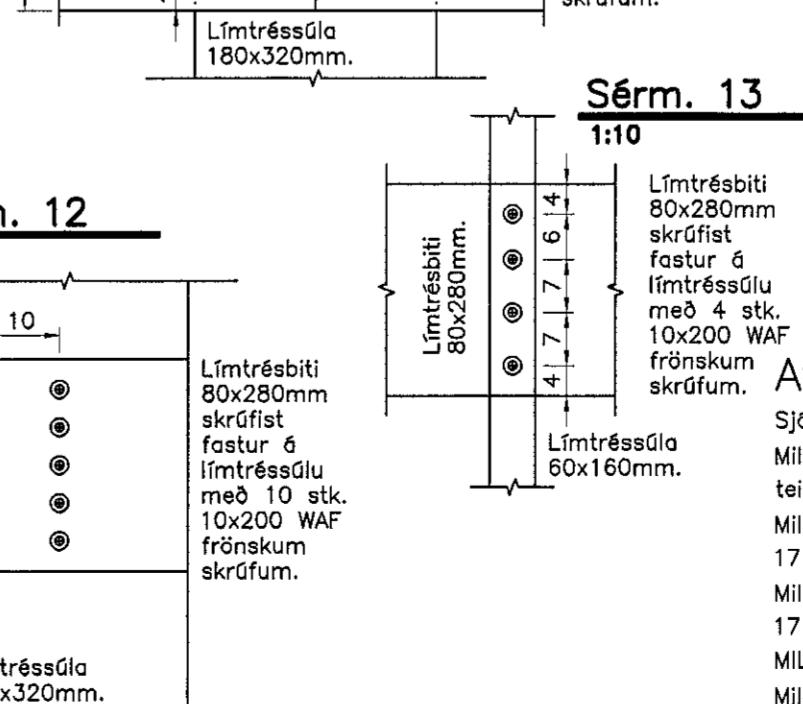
skrúfum.

Límtréssúla
180x320mm.

Sérm. 13
1:10

Límtrésbiti
80x280mm.

4
6
7
7
4

Límtrésbiti
80x280mm
skrúfist
fastur á
límtréssúlu
með 4 stk.
10x200 WAF
frönskum
skrúfum.

Límtréssúla
60x160mm.

A
Sjö
Mil
tei
Mil
17
Mil
17
MIL
Mil

n. 12

10

Límtrésbiti
80x280mm
skrúfist
fastur á
límtréssúlu
með 10 stk.
10x200 WAF
frönskum
skrúfum.

tréssúla
x320mm.